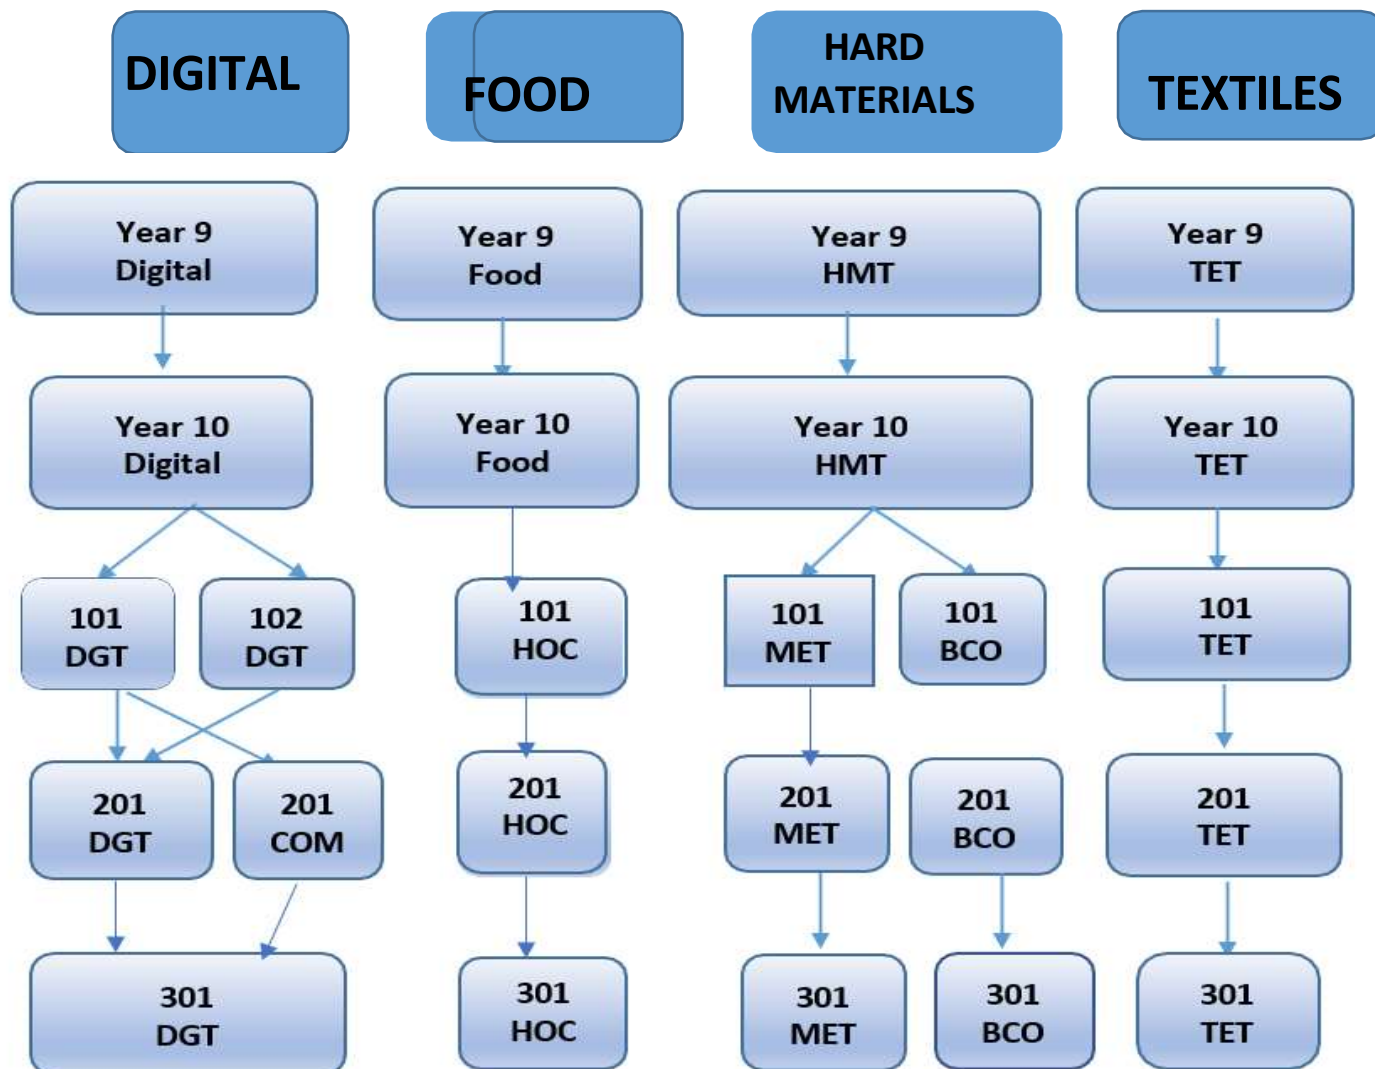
DIGITAL

FOOD

HARD MATERIALS

TEXTILES

Year 9
Digital

Year 10
Digital

101
DGT

102
DGT

201
DGT

201
COM

301
DGT

Year 9
Food

Year 10
Food

101
HOC

201
HOC

301
HOC

Year 9
HMT

Year 10
HMT

101
MET

101
BCO

201
MET

201
BCO

301
MET

301
BCO

Year 9
TET

Year 10
TET

101
TET

201
TET

301
TET